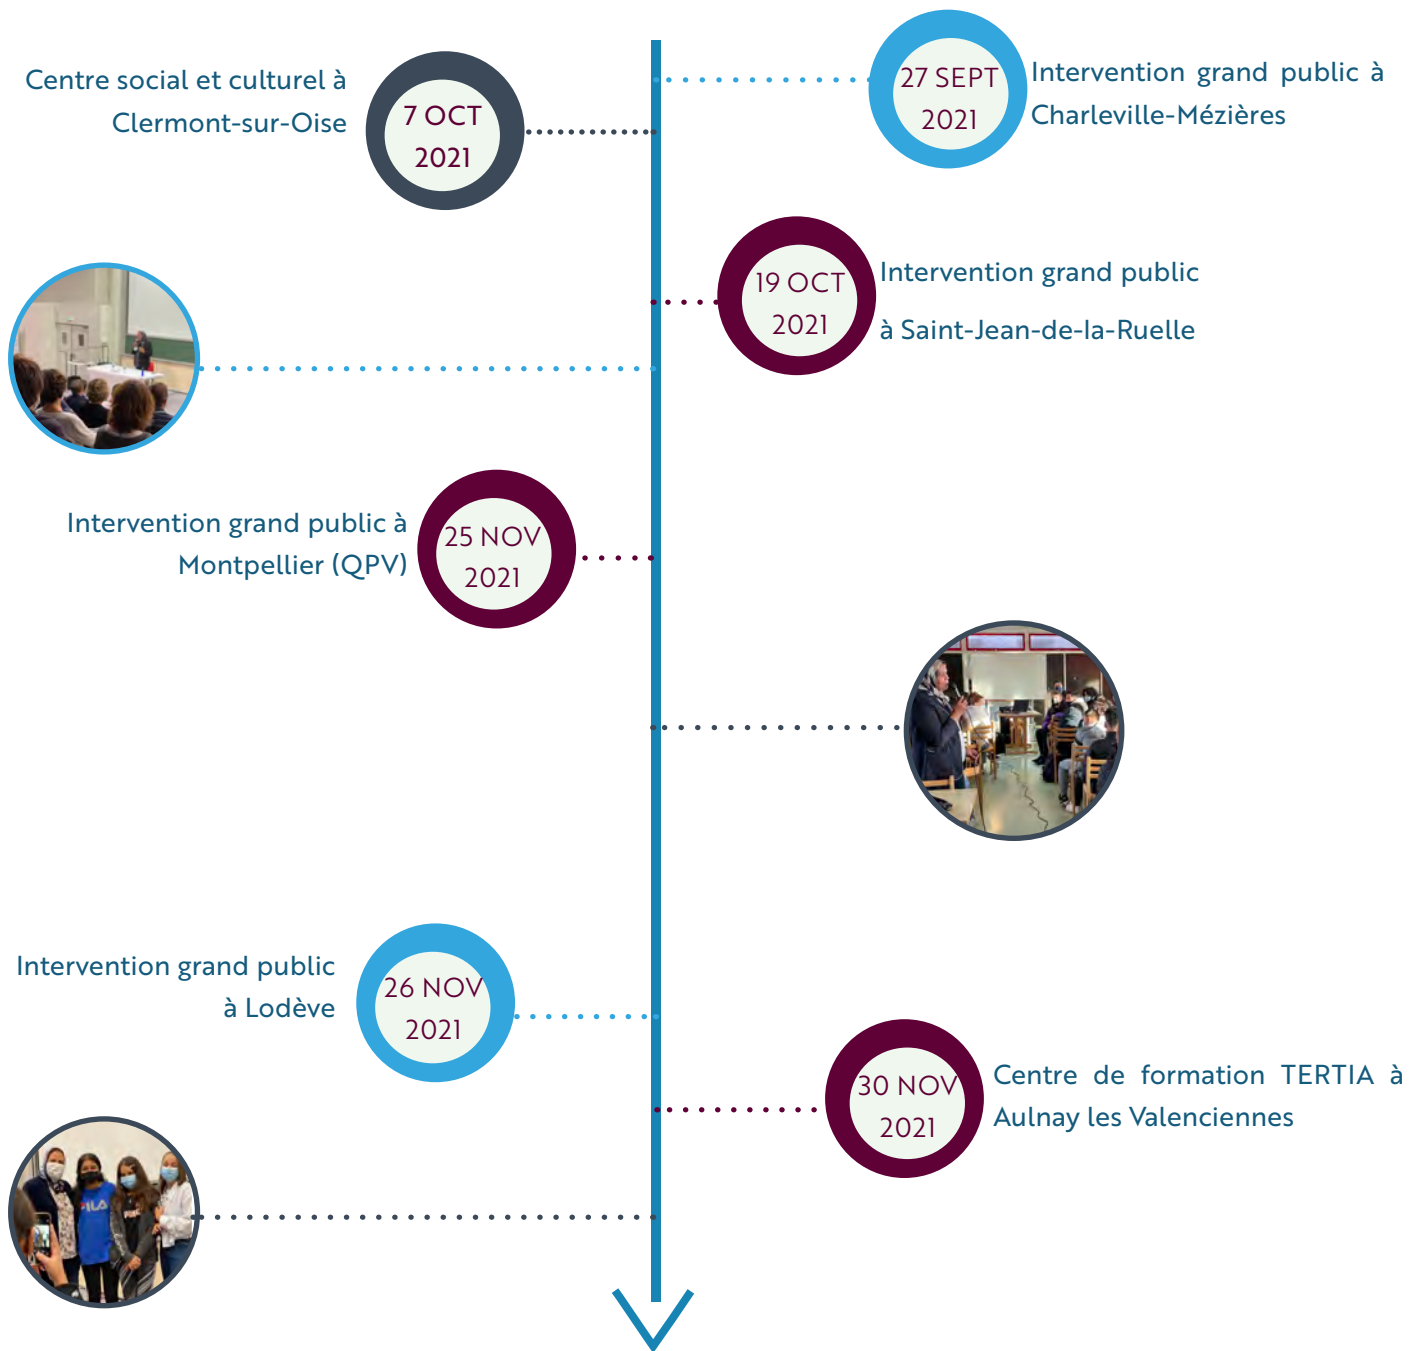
27 SEPT 2021
Intervention grand public à Charleville-Mézières

Centre social et culturel à Clermont-sur-Oise
7 OCT 2021

19 OCT 2021
Intervention grand public à Saint-Jean-de-la-Ruelle

Intervention grand public à Montpellier (QPV)
25 NOV 2021

Intervention grand public à Lodève
26 NOV 2021

30 NOV 2021
Centre de formation TERTIA à Aulnay les Valenciennes

FILA